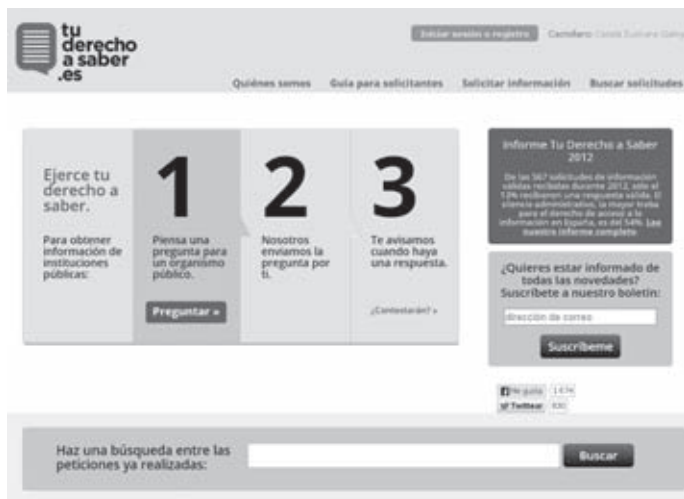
tu derecho a saber .es

Iniciar sesión o registro Cambiar: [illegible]

Quiénes somos Guía para solicitantes Solicitar información Buscar solicitudes

Ejerce tu derecho a saber.

Para obtener información de instituciones públicas:

1

Piensa una pregunta para un organismo público.

Preguntar »

2

Nosotros enviamos la pregunta por ti.

3

Te avisamos cuando haya una respuesta.

¿Contestarán? »

Informe Tu Derecho a Saber 2012

De las 567 solicitudes de información válidas recibidas durante 2012, sólo el 13% recibieron una respuesta válida. El silencio administrativo, la mayor traba para el derecho de acceso a la información en España, es del 54%. Lee nuestro informe completo

¿Quieres estar informado de todas las novedades? Suscríbete a nuestro boletín:

dirección de correo

Suscríbeme

Me gusta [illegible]

Twittear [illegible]

Haz una búsqueda entre las peticiones ya realizadas:

Buscar